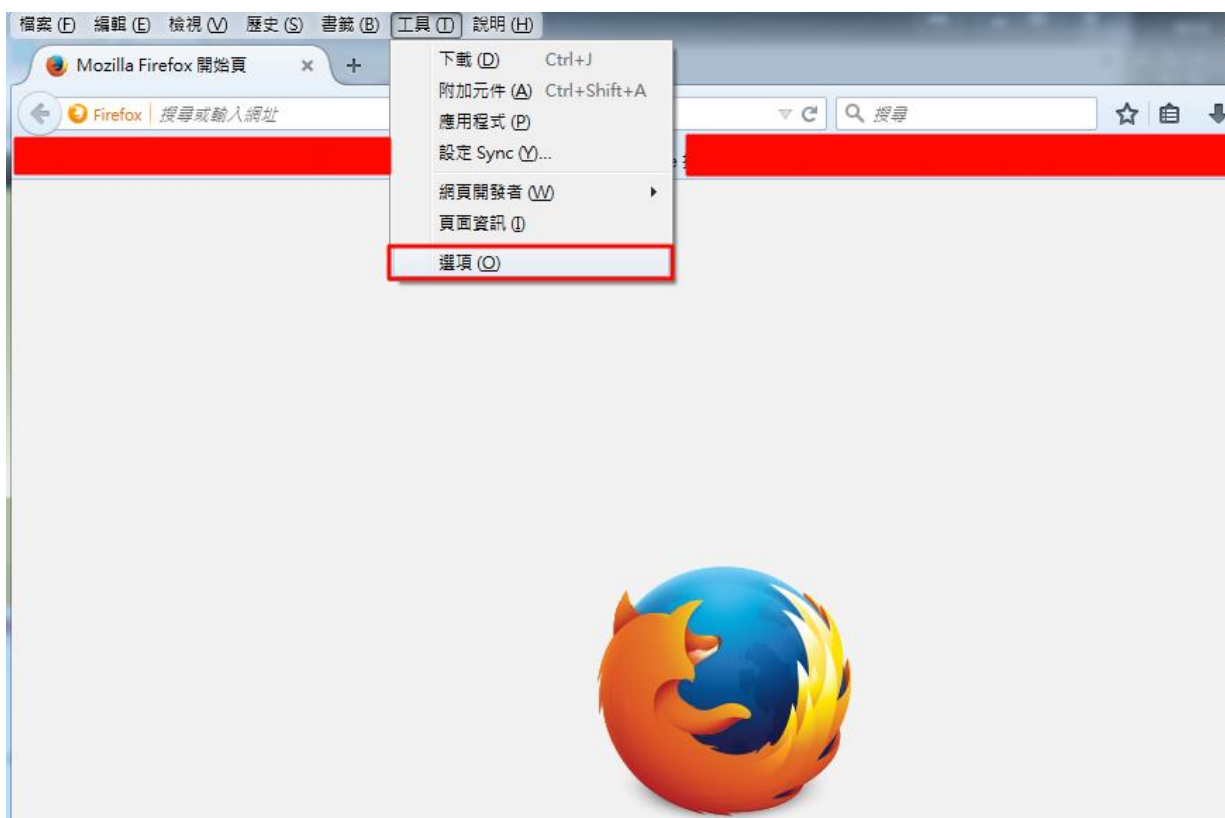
檔案 (F) 編輯 (E) 檢視 (V) 歷史 (S) 書籤 (B) 工具 (T) 說明 (H)

Mozilla Firefox 開始頁 × +

Firefox 搜尋或輸入網址

搜尋

下載 (D) Ctrl+J
附加元件 (A) Ctrl+Shift+A
應用程式 (P)
設定 Sync (Y)...
網頁開發者 (W)
頁面資訊 (I)
選項 (O)

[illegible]